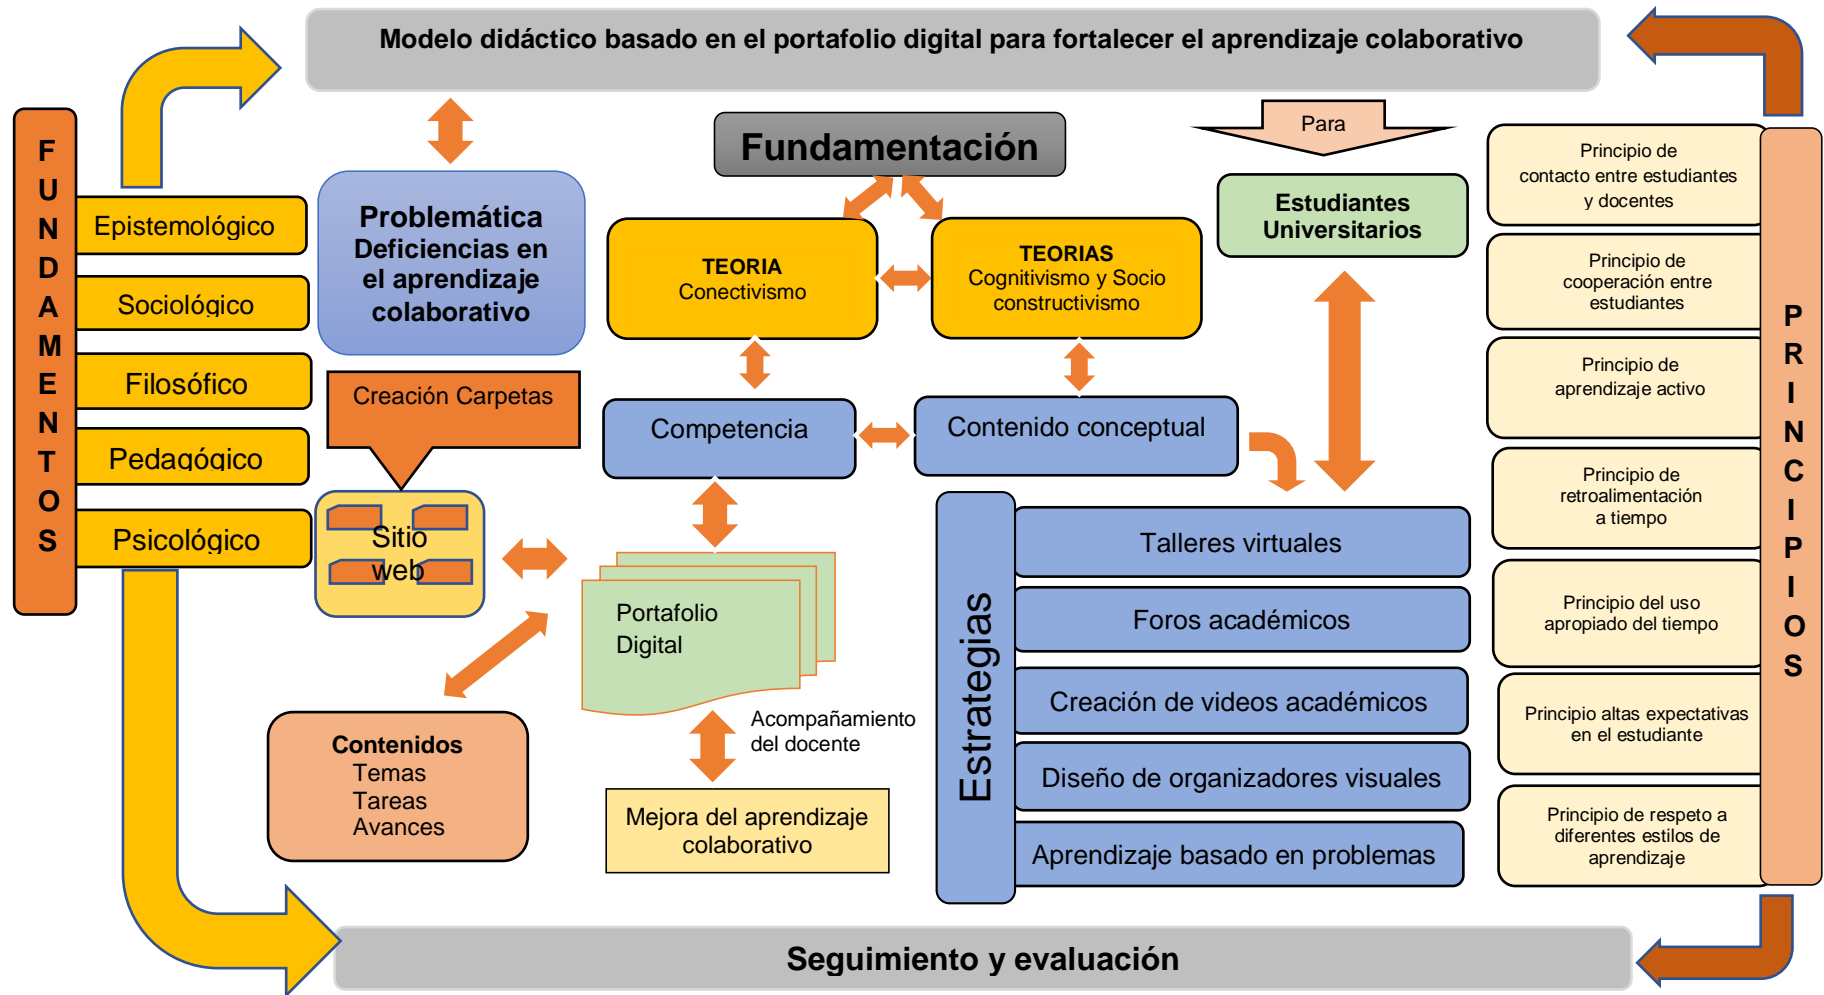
Modelo didáctico basado en el portafolio digital para fortalecer el aprendizaje colaborativo

FUNDAMENTOS

Epistemológico

Sociológico

Filosófico

Pedagógico

Psicológico

Problemática
Deficiencias en el aprendizaje colaborativo

Creación Carpetas

Sitio web

Fundamentación

TEORIA
Conectivismo

TEORIAS
Cognitivismo y Socio constructivismo

Para

Estudiantes Universitarios

Competencia

Contenido conceptual

Portafolio Digital

Contenidos
Temas
Tareas
Avances

Acompañamiento del docente

Mejora del aprendizaje colaborativo

Estrategias

Talleres virtuales

Foros académicos

Creación de videos académicos

Diseño de organizadores visuales

Aprendizaje basado en problemas

Principio de contacto entre estudiantes y docentes

Principio de cooperación entre estudiantes

Principio de aprendizaje activo

Principio de retroalimentación a tiempo

Principio del uso apropiado del tiempo

Principio altas expectativas en el estudiante

Principio de respeto a diferentes estilos de aprendizaje

PRINCIPIOS

Seguimiento y evaluación